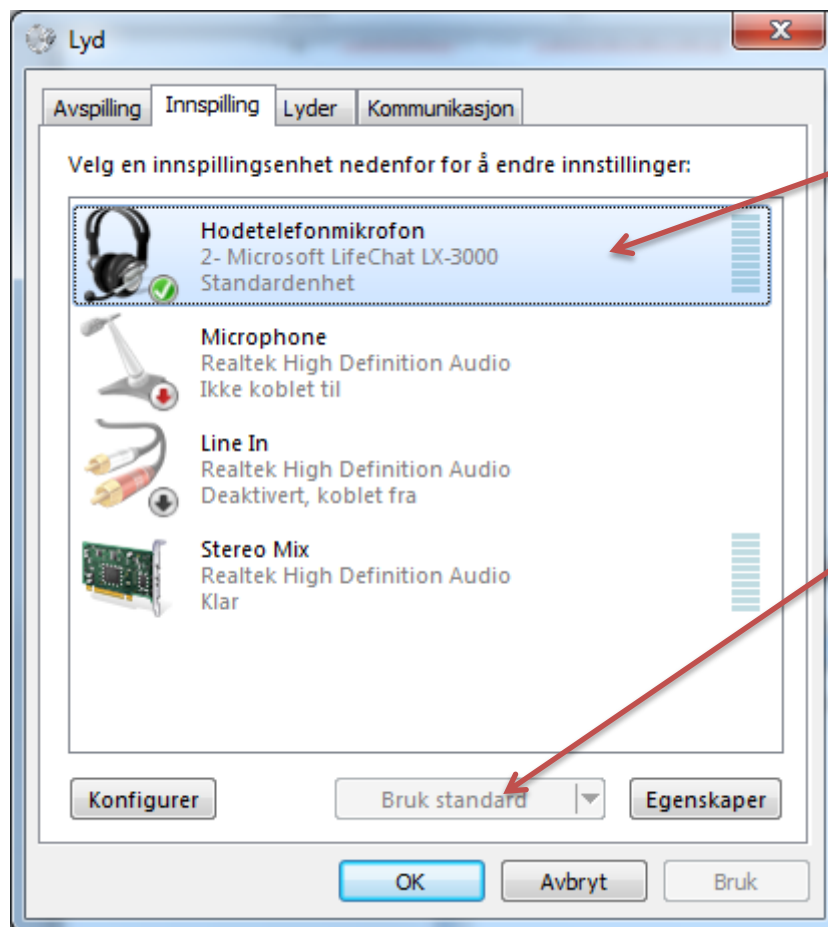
Lyd

Avspilling | Innspilling | Lyder | Kommunikasjon

Velg en innspillingsenhet nedenfor for å endre innstillinger:

Hodetelefonmikrofon
2- Microsoft LifeChat LX-3000
Standardenhet

Microphone
Realtek High Definition Audio
Ikke koblet til

Line In
Realtek High Definition Audio
Deaktivert, koblet fra

Stereo Mix
Realtek High Definition Audio
Klar

Konfigurer
Bruk standard
Egenskaper

OK
Avbryt
Bruk